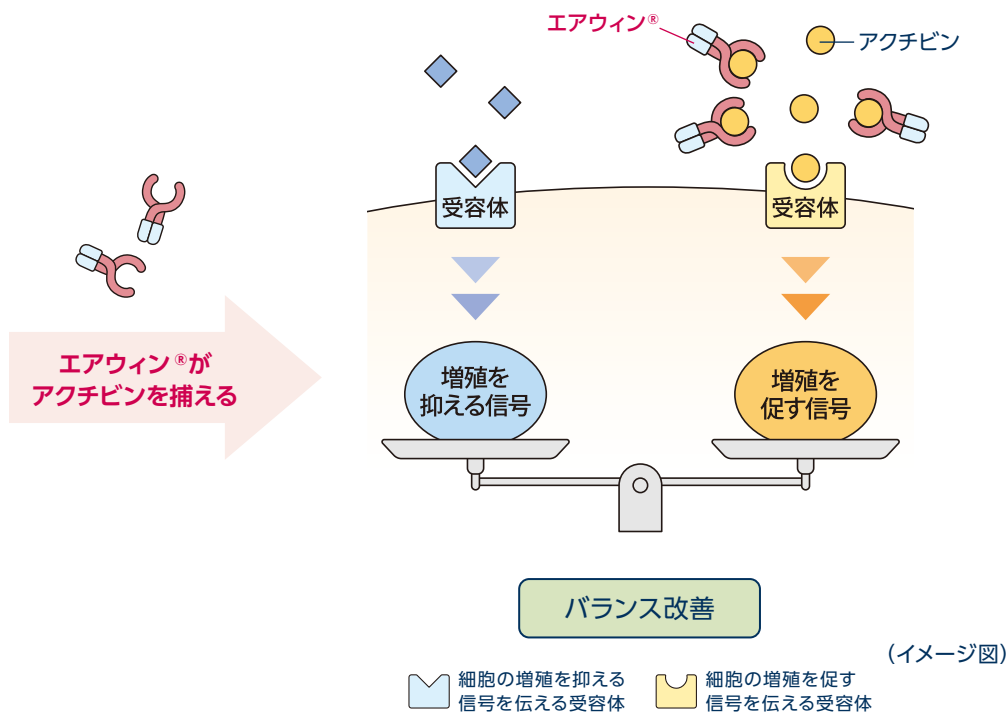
エアウィン®

アクチビン

受容体

受容体

エアウィン®が
アクチビンを捕える

増殖を
抑える信号

増殖を
促す信号

バランス改善

（イメージ図）

細胞の増殖を抑える
信号を伝える受容体

細胞の増殖を促す
信号を伝える受容体